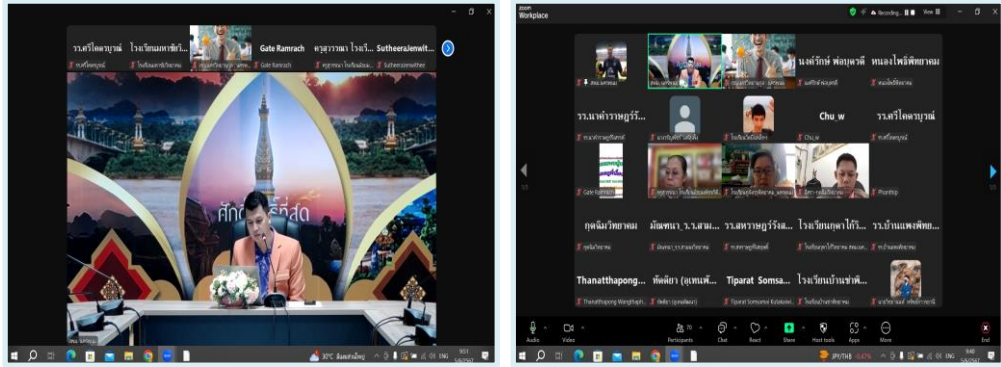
รร.ศรีไคตรบุณย์ โรงเรียนมหาชัยวิ... Gate Ramrach ครูสาวิตรี โรงเรี... SutheeraJenwit...

ศักดิ์ศรีที่สุด

30°C มีแดดเป็นส่วนใหญ่ ENG

Zoom Workplace

Recording... View

นงค์รักษ์ พ่อบุตรดี หนองไผ่พิทยาคม

รร.นาคำราษฎร์รั... Chu_w รร.ศรีไคตรบุณย์

Gate Ramrach Phonthip

กุดฉิมวิทยาคม มัณฑนา_ร.ร.สาม... รร.สหราษฎร์วัฒ... โรงเรียนกุดกว้า... รร.บ้านแพงพิทย...

Thanatthapong... ทัศติยา (อุดมพั... Tiparat Somsa... โรงเรียนบ้านขาพ...

Audio Video Participants Chat React Share Host tools Apps More End

JPY/THB ENG